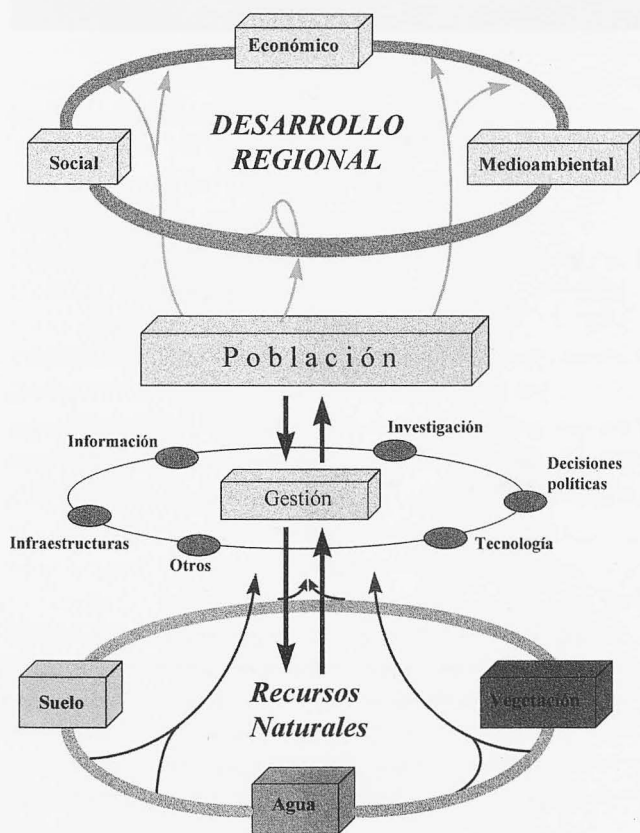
Económico

DESARROLLO REGIONAL

Social

Medioambiental

Población

Información

Investigación

Decisiones políticas

Gestión

Infraestructuras

Otros

Tecnología

Suelo

Recursos Naturales

Vegetación

Agua